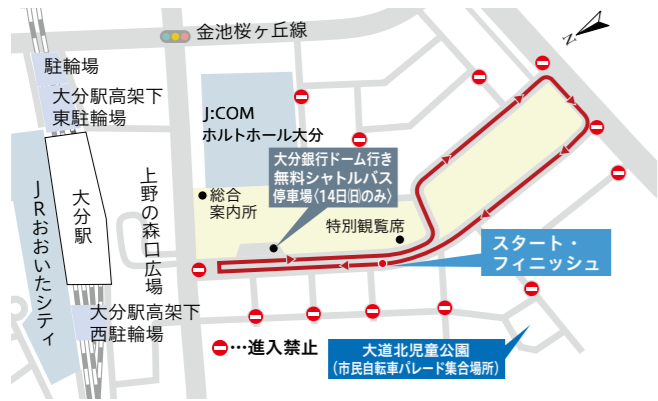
金池桜ヶ丘線

駐輪場

大分駅高架下東駐輪場

J:COM ホルトホール大分

大分銀行ドーム行き無料シャトルバス停車場(14日(日)のみ)

総合案内所

上野の森口広場

特別観覧席

スタート・フィニッシュ

JRおおいたシティ

大分駅

大分駅高架下西駐輪場

…進入禁止

大道北児童公園(市民自転車パレード集合場所)

N